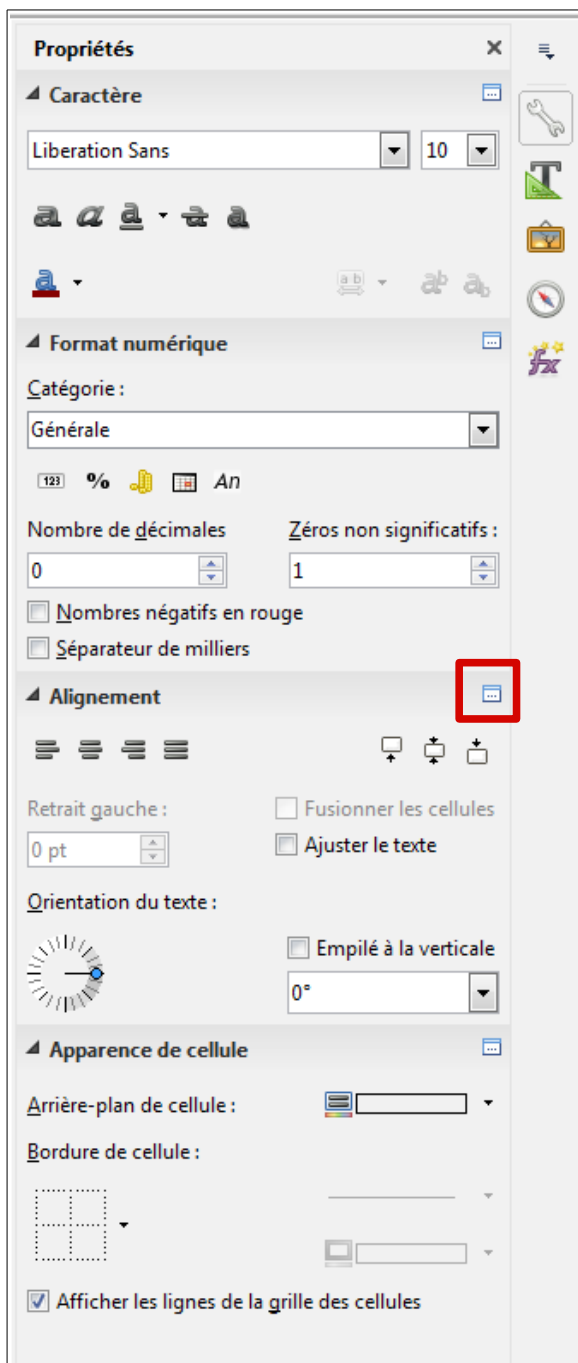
Propriétés ×

Caractère

Liberation Sans
10

Format numérique

Catégorie :
Générale

%
An

Nombre de décimales
0
Zéros non significatifs :
1

Nombres négatifs en rouge
Séparateur de milliers

Alignement

Retrait gauche :
0 pt
Fusionner les cellules
Ajuster le texte

Orientation du texte :
Empilé à la verticale
0°

Apparence de cellule

Arrière-plan de cellule :
Bordure de cellule :

Afficher les lignes de la grille des cellules